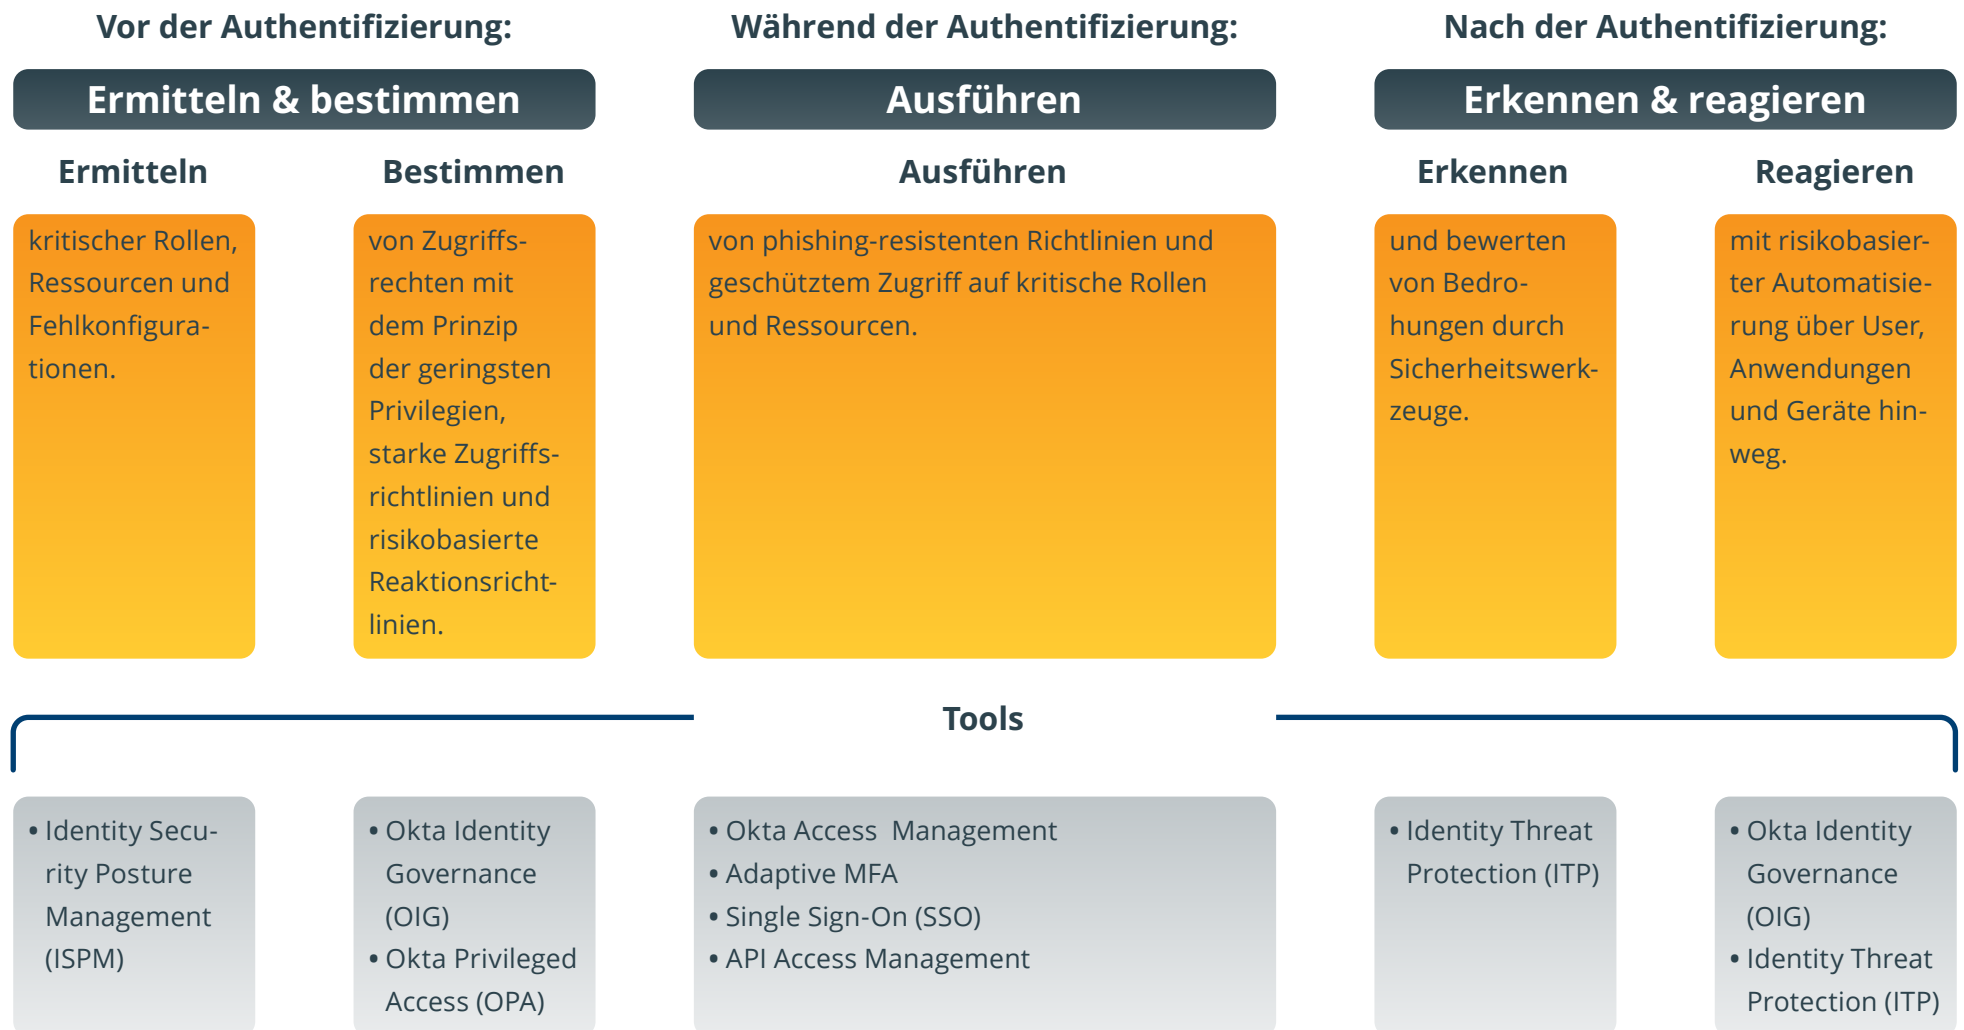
Vor der Authentifizierung:

Ermitteln & bestimmen

Ermitteln

kritischer Rollen, Ressourcen und Fehlkonfigurationen.

Bestimmen

von Zugriffsrechten mit dem Prinzip der geringsten Privilegien, starke Zugriffsrichtlinien und risikobasierte Reaktionsrichtlinien.

Während der Authentifizierung:

Ausführen

Ausführen

von phishing-resistenten Richtlinien und geschütztem Zugriff auf kritische Rollen und Ressourcen.

Nach der Authentifizierung:

Erkennen & reagieren

Erkennen

und bewerten von Bedrohungen durch Sicherheitswerkzeuge.

Reagieren

mit risikobasierter Automatisierung über User, Anwendungen und Geräte hinweg.

Tools

• Identity Security Posture Management (ISPM)

• Okta Identity Governance (OIG)
• Okta Privileged Access (OPA)

• Okta Access Management
• Adaptive MFA
• Single Sign-On (SSO)
• API Access Management

• Identity Threat Protection (ITP)

• Okta Identity Governance (OIG)
• Identity Threat Protection (ITP)